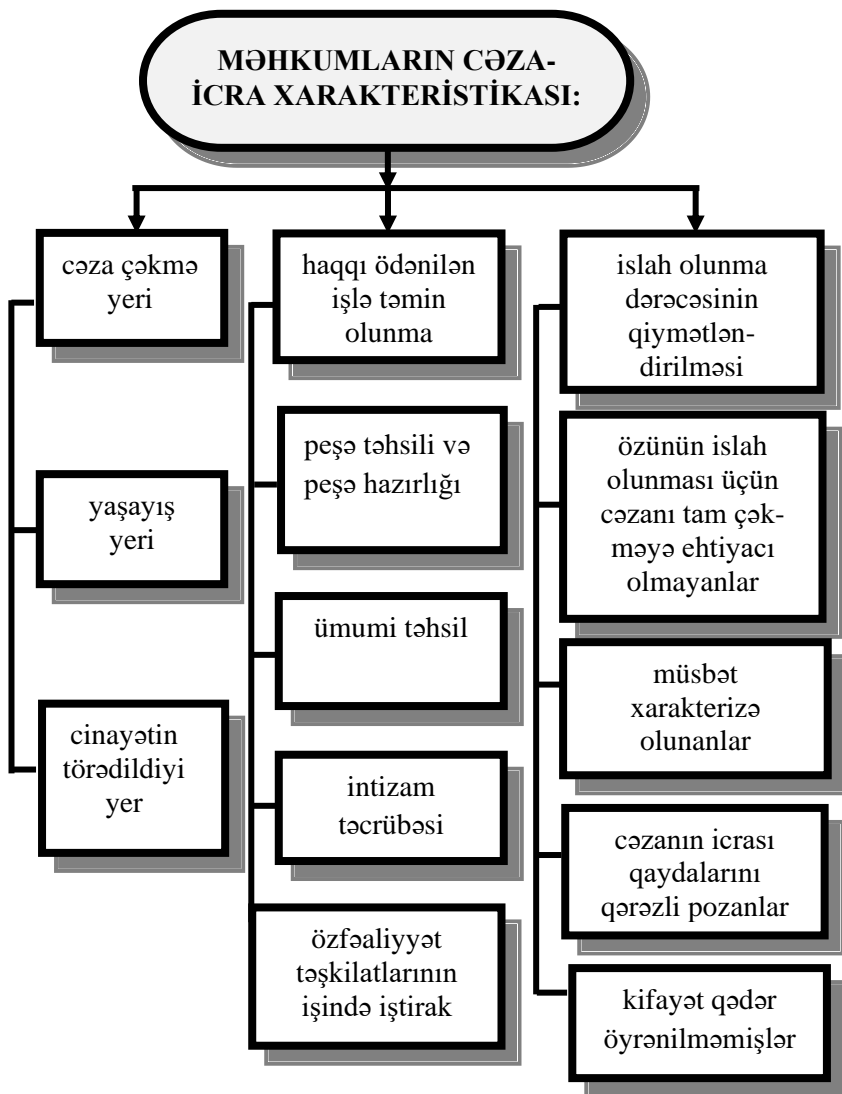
MƏHKUMLARIN CƏZA-İCRA XARAKTERİSTİKASI:

cəza çəkmə yeri

yaşayış yeri

cinayətin törədildiyi yer

haqqı ödənilən işlə təmin olunma

peşə təhsili və peşə hazırlığı

ümumi təhsil

intizam təcrübəsi

özfəaliyyət təşkilatlarının işində iştirak

islah olunma dərəcəsinin qiymətləndirilməsi

özünün islah olunması üçün cəzanı tam çəkməyə ehtiyacı olmayanlar

müsbət xarakterizə olunanlar

cəzanın icrası qaydalarını qərəzli pozanlar

kifayət qədər öyrənilməmişlər